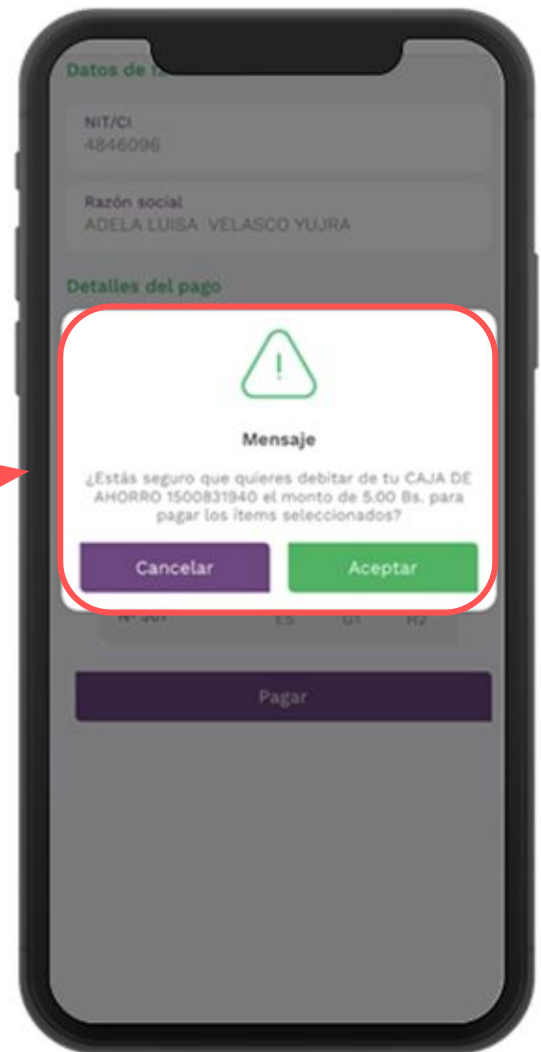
Datos de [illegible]

NIT/CI
4846096

Razón social
ADELA LUISA VELASCO YUJRA

Detalles del pago

!

Mensaje

¿Estás seguro que quieres debitar de tu CAJA DE AHORRO 1500831940 el monto de 5.00 Bs. para pagar los items seleccionados?

Cancelar

Aceptar

N° 301 ES G1 H2

Pagar